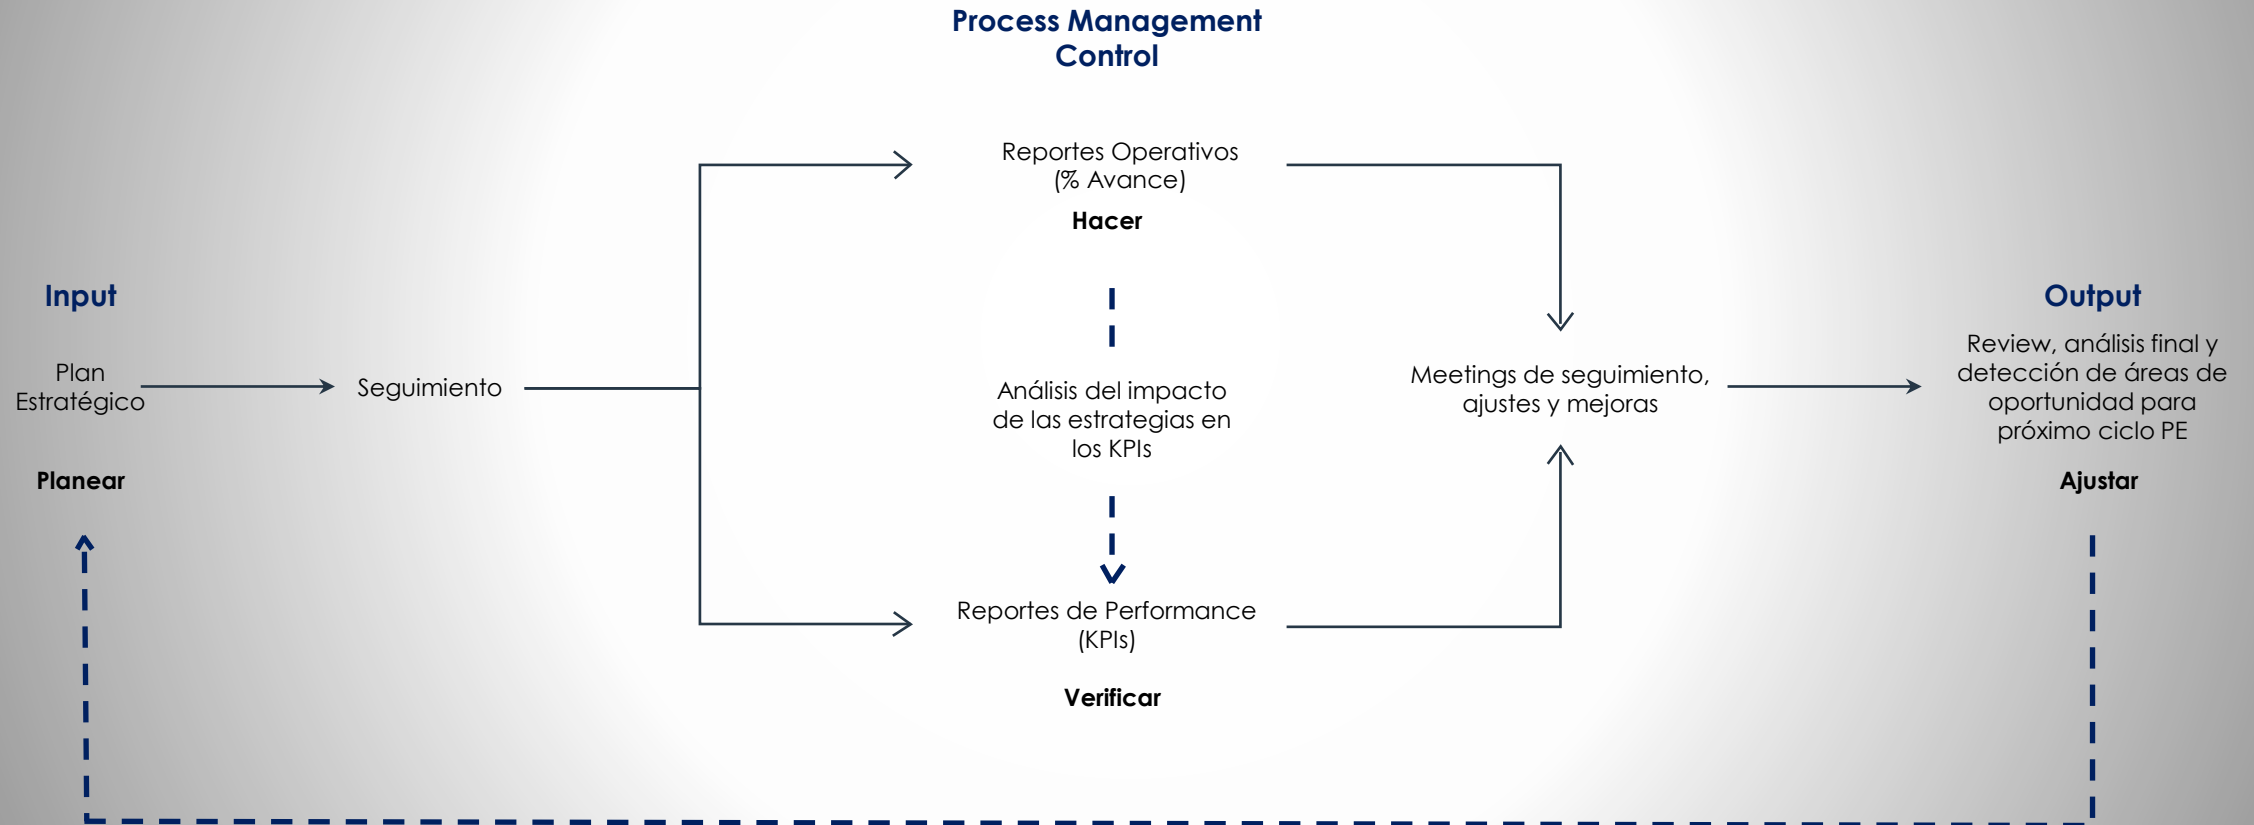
Process Management Control

Reportes Operativos (% Avance)

Hacer

Input

Plan Estratégico

Planear

Seguimiento

Análisis del impacto de las estrategias en los KPIs

Meetings de seguimiento, ajustes y mejoras

Output

Review, análisis final y detección de áreas de oportunidad para próximo ciclo PE

Ajustar

Reportes de Performance (KPIs)

Verificar